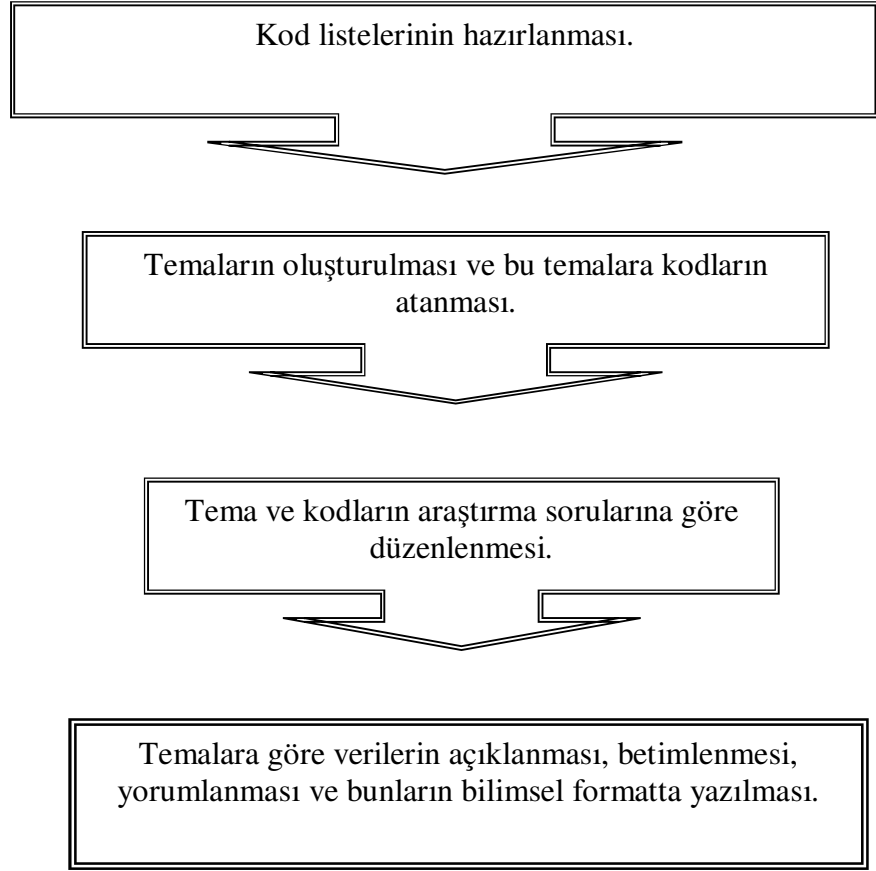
Kod listelerinin hazırlanması.

Temaların oluşturulması ve bu temalara kodların atanması.

Tema ve kodların araştırma sorularına göre düzenlenmesi.

Temalara göre verilerin açıklanması, betimlenmesi, yorumlanması ve bunların bilimsel formatta yazılması.